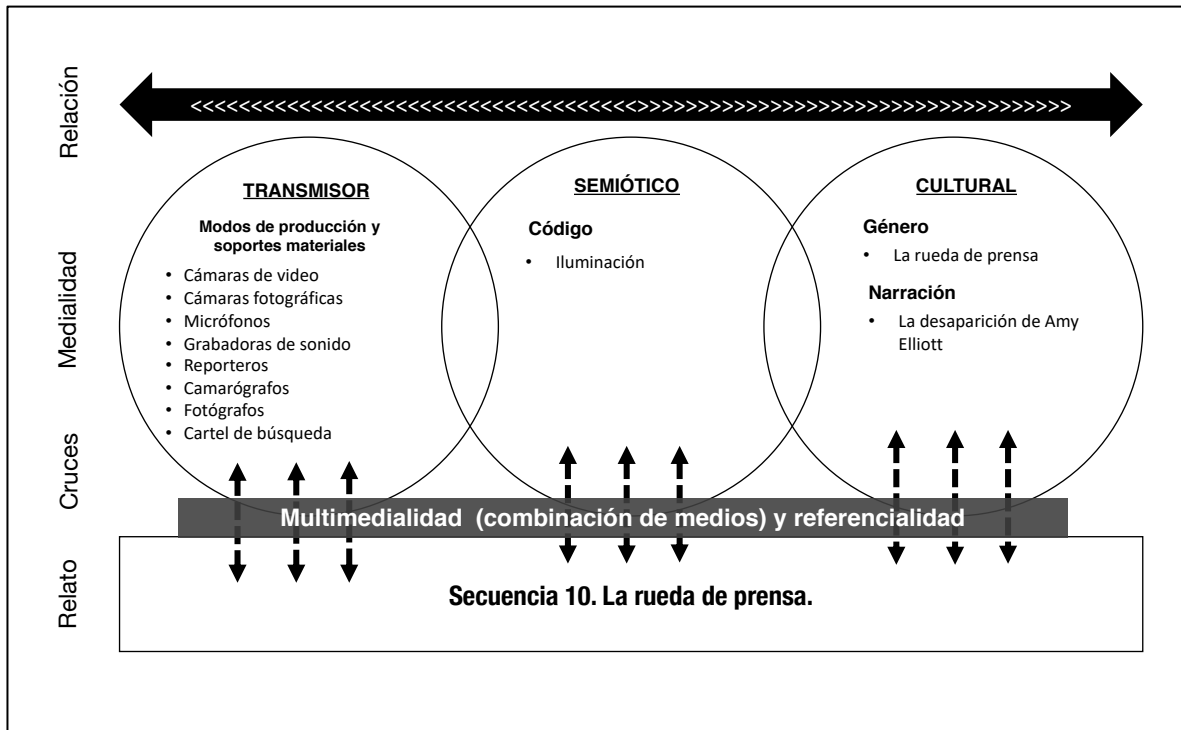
Relación

<<<<<<<<<<<<<<<<<<<<<<<<<<<<<<<<<<<<<<<<<<<<<<<<<>>>>>>>>>>>>>>>>>>>>>>>>>>>>>>>>>>>>>>>>>>>>>>>>>>

Medialidad

TRANSMISOR

Modos de producción y soportes materiales

- Cámaras de video
- Cámaras fotográficas
- Micrófonos
- Grabadoras de sonido
- Reporteros
- Camarógrafos
- Fotógrafos
- Cartel de búsqueda

SEMIÓTICO

Código

- Iluminación

CULTURAL

Género

- La rueda de prensa

Narración

- La desaparición de Amy Elliott

Cruces

Multimedialidad (combinación de medios) y referencialidad

Relato

Secuencia 10. La rueda de prensa.